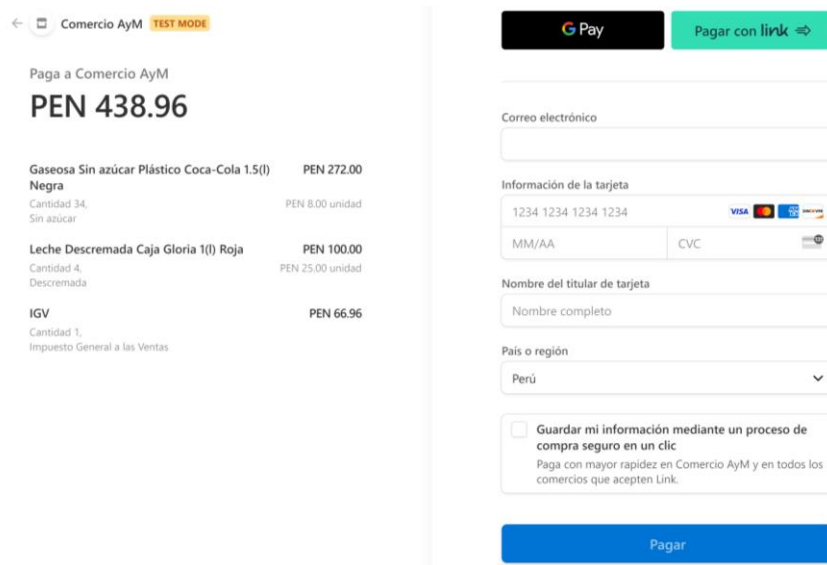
← Comercio AyM TEST MODE

Paga a Comercio AyM

PEN 438.96

Gaseosa Sin azúcar Plástico Coca-Cola 1.5(l) Negra PEN 272.00
Cantidad 34, Sin azúcar PEN 8.00 unidad

Leche Descremada Caja Gloria 1(l) Roja PEN 100.00
Cantidad 4, Descremada PEN 25.00 unidad

IGV PEN 66.96
Cantidad 1, Impuesto General a las Ventas

G Pay

Pagar con link ⇒

Correo electrónico

Información de la tarjeta

1234 1234 1234 1234

VISA

MM/AA

CVC

Nombre del titular de tarjeta

Nombre completo

País o región

Perú

Guardar mi información mediante un proceso de compra seguro en un clic
Paga con mayor rapidez en Comercio AyM y en todos los comercios que acepten Link.

Pagar